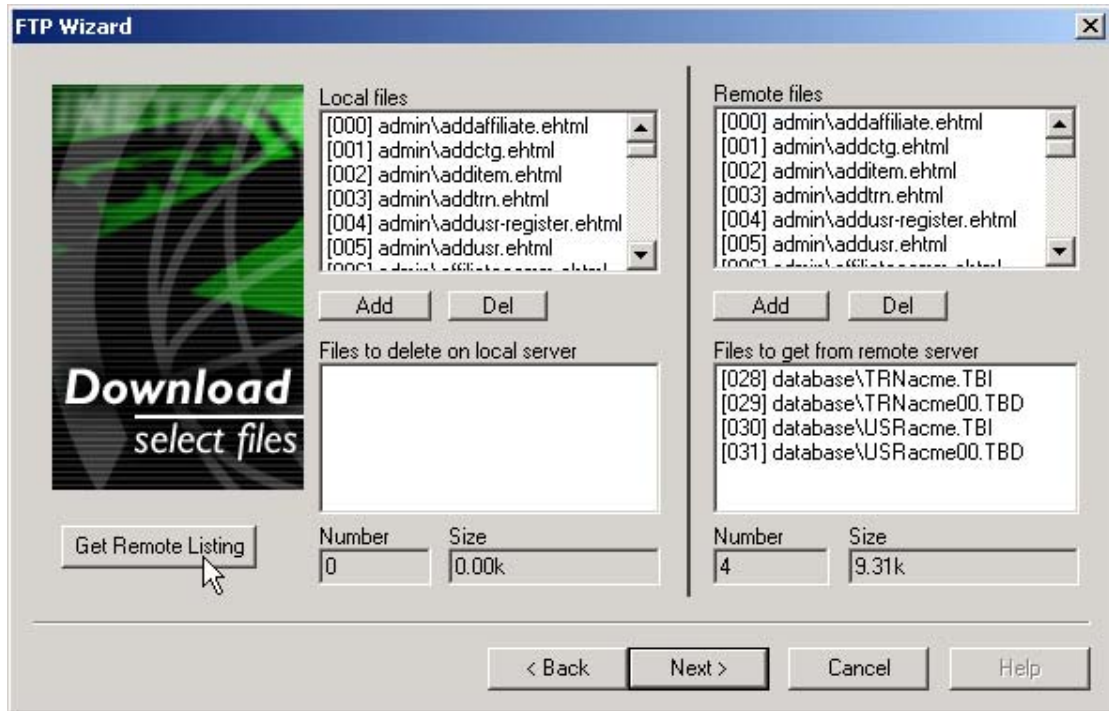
FTP Wizard

Download
select files

Get Remote Listing

Local files
[000] admin\addaffiliate.ehtml
[001] admin\addctg.ehtml
[002] admin\additem.ehtml
[003] admin\addtrn.ehtml
[004] admin\addusr-register.ehtml
[005] admin\addusr.ehtml
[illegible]

Add
Del

Files to delete on local server

Number
0
Size
0.00k

Remote files
[000] admin\addaffiliate.ehtml
[001] admin\addctg.ehtml
[002] admin\additem.ehtml
[003] admin\addtrn.ehtml
[004] admin\addusr-register.ehtml
[005] admin\addusr.ehtml
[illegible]

Add
Del

Files to get from remote server
[028] database\TRNacme.TBI
[029] database\TRNacme00.TBD
[030] database\USRacme.TBI
[031] database\USRacme00.TBD

Number
4
Size
9.31k

< Back
Next >
Cancel
Help